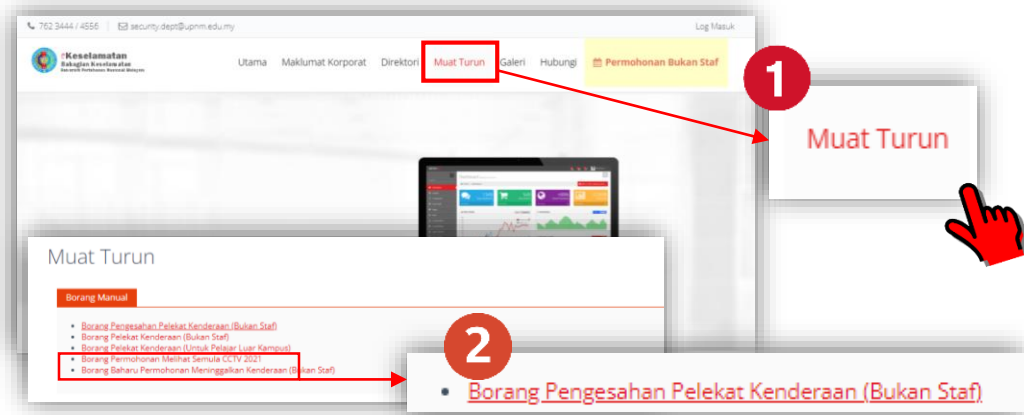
762 3444 / 4556 security.dept@upnm.edu.my

Log Masuk

eKeselamatan
Bahagian Keselamatan
Universiti Pertahanan Nasional Malaysia

Utama Maklumat Korporat Direktori Muat Turun Galeri Hubungi Permohonan Bukan Staf

1

Muat Turun

Muat Turun

Borang Manual

- Borang Pengesahan Pelekat Kenderaan (Bukan Staf)
- Borang Pelekat Kenderaan (Bukan Staf)
- Borang Pelekat Kenderaan (Untuk Pelajar Luar Kampus)
- Borang Permohonan Melihat Semula CCTV 2021
- Borang Baharu Permohonan Meninggalkan Kenderaan (Bukan Staf)

2

- Borang Pengesahan Pelekat Kenderaan (Bukan Staf)